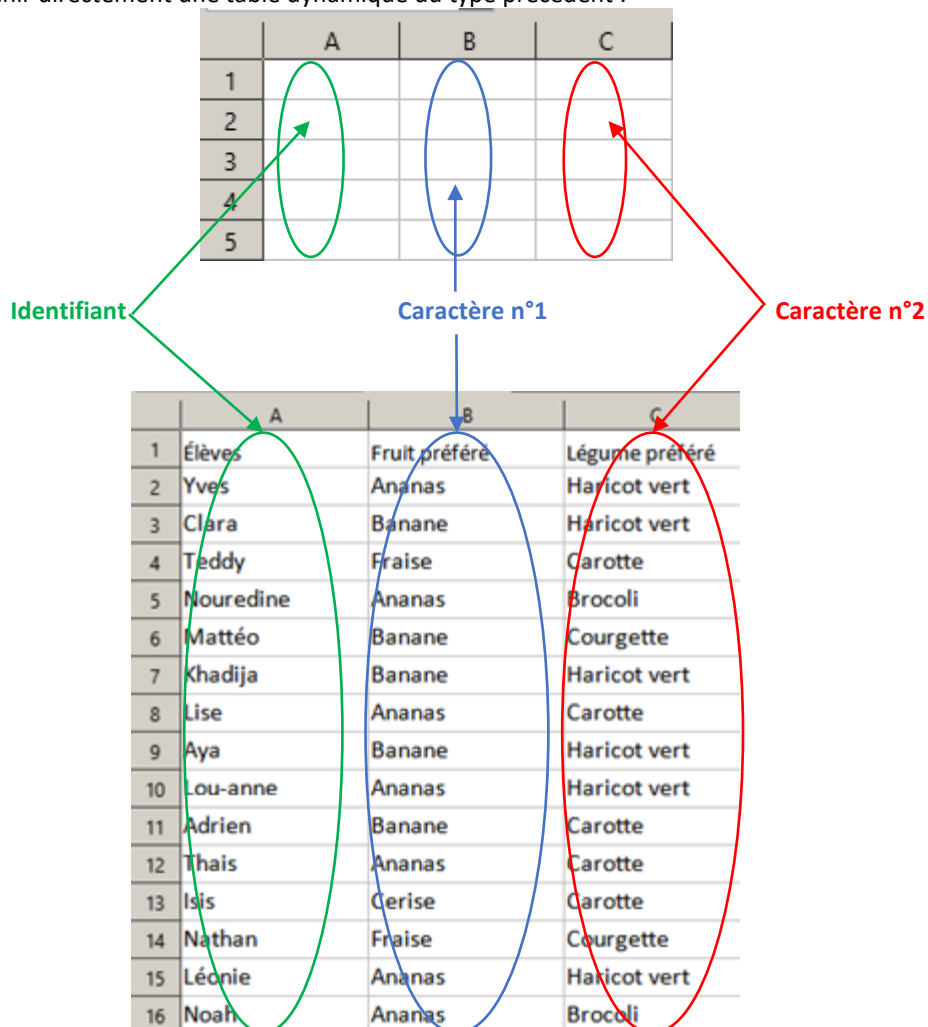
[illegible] directement une table dynamique du type précédent :

|   | A | B | C |
|---|---|---|---|
| 1 | | | |
| 2 | | | |
| 3 | | | |
| 4 | | | |
| 5 | | | |

Identifiant

Caractère n°1

Caractère n°2

|   | A | B | C |
|---|---|---|---|
| 1 | Élèves | Fruit préféré | Légume préféré |
| 2 | Yves | Ananas | Haricot vert |
| 3 | Clara | Banane | Haricot vert |
| 4 | Teddy | Fraise | Carotte |
| 5 | Nouredine | Ananas | Brocoli |
| 6 | Mattéo | Banane | Courgette |
| 7 | Khadija | Banane | Haricot vert |
| 8 | Lise | Ananas | Carotte |
| 9 | Aya | Banane | Haricot vert |
| 10 | Lou-anne | Ananas | Haricot vert |
| 11 | Adrien | Banane | Carotte |
| 12 | Thais | Ananas | Carotte |
| 13 | Isis | Cerise | Carotte |
| 14 | Nathan | Fraise | Courgette |
| 15 | Léonie | Ananas | Haricot vert |
| 16 | Noah | Ananas | Brocoli |